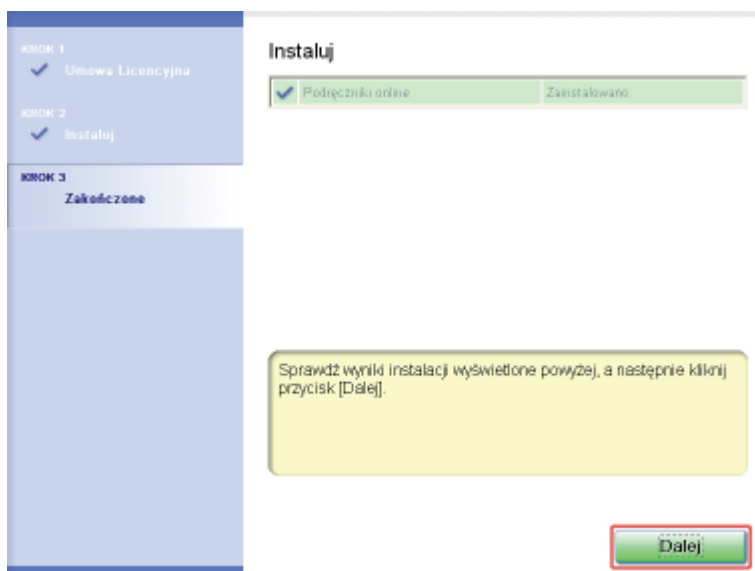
KROK 1
Umowa Licencyjna

KROK 2
Instaluj

KROK 3
Zakończone

Instaluj

| Podręczniki online | Zainstalowano. |
|---|---|

Sprawdź wyniki instalacji wyświetlone powyżej, a następnie kliknij przycisk [Dalej].

Dalej